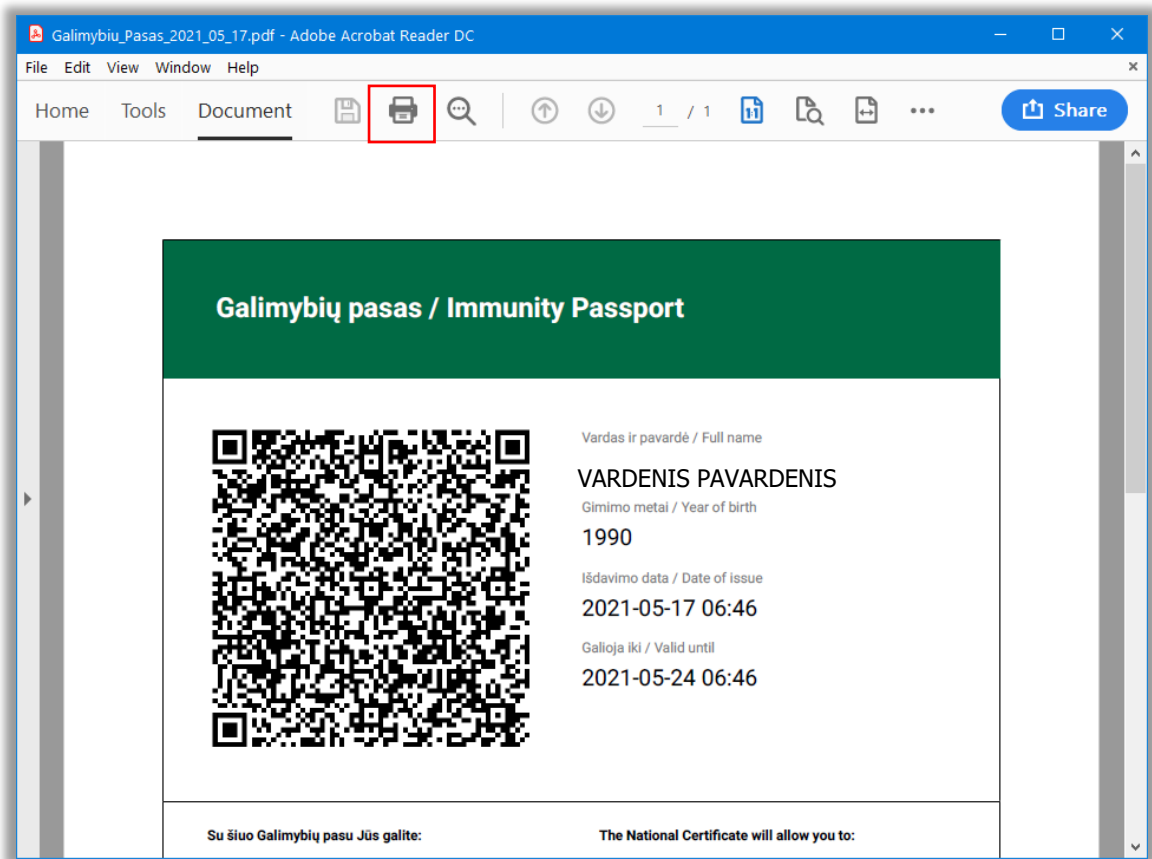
Galimybiu_Pasas_2021_05_17.pdf - Adobe Acrobat Reader DC

File Edit View Window Help

Home Tools Document

1 / 1

Share

Galimybių pasas / Immunity Passport

Vardas ir pavardė / Full name

VARDENIS PAVARDENIS

Gimimo metai / Year of birth

1990

Išdavimo data / Date of issue

2021-05-17 06:46

Galioja iki / Valid until

2021-05-24 06:46

Su šiuo Galimybių pasu Jūs galite:

The National Certificate will allow you to: